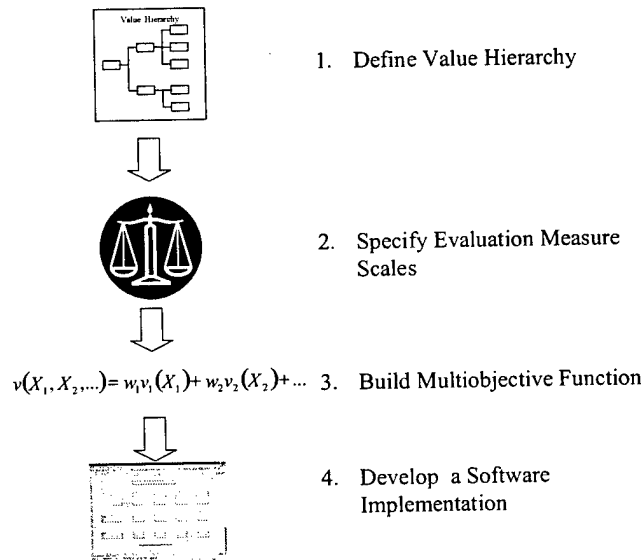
Value Hierarchy

1. Define Value Hierarchy

2. Specify Evaluation Measure Scales

$v(X_1, X_2, \ldots) = w_1 v_1(X_1) + w_2 v_2(X_2) + \ldots$ 3. Build Multiobjective Function

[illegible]

4. Develop a Software Implementation